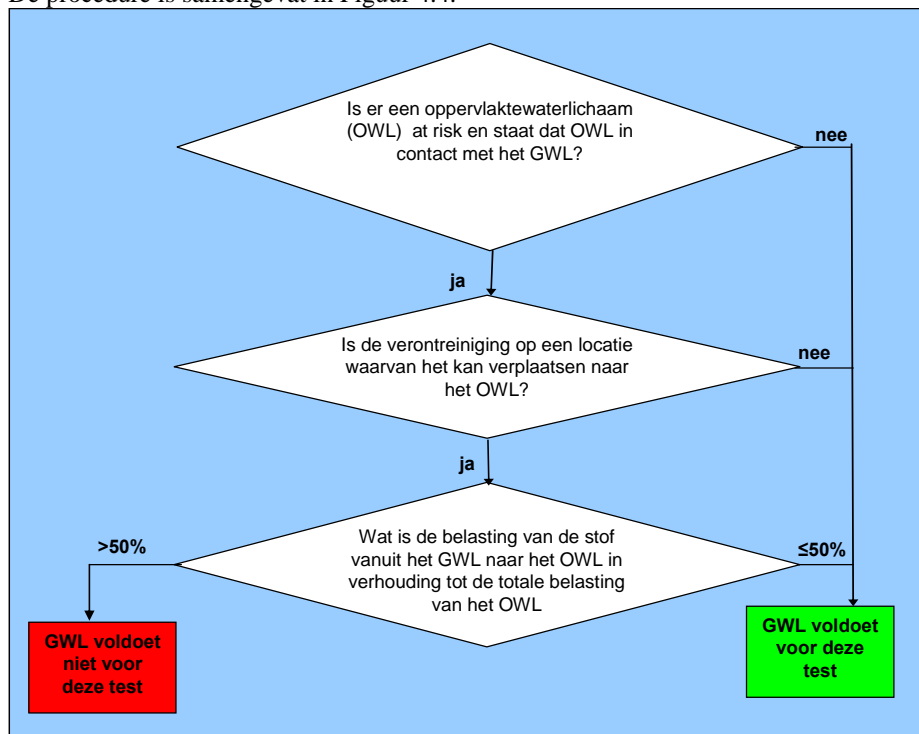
De procedure is samengevat in Figuur 4.4.

Is er een oppervlaktewaterlichaam (OWL) at risk en staat dat OWL in contact met het GWL?

nee

ja

Is de verontreiniging op een locatie waarvan het kan verplaatsen naar het OWL?

nee

ja

>50%

Wat is de belasting van de stof vanuit het GWL naar het OWL in verhouding tot de totale belasting van het OWL

≤50%

GWL voldoet niet voor deze test

GWL voldoet voor deze test